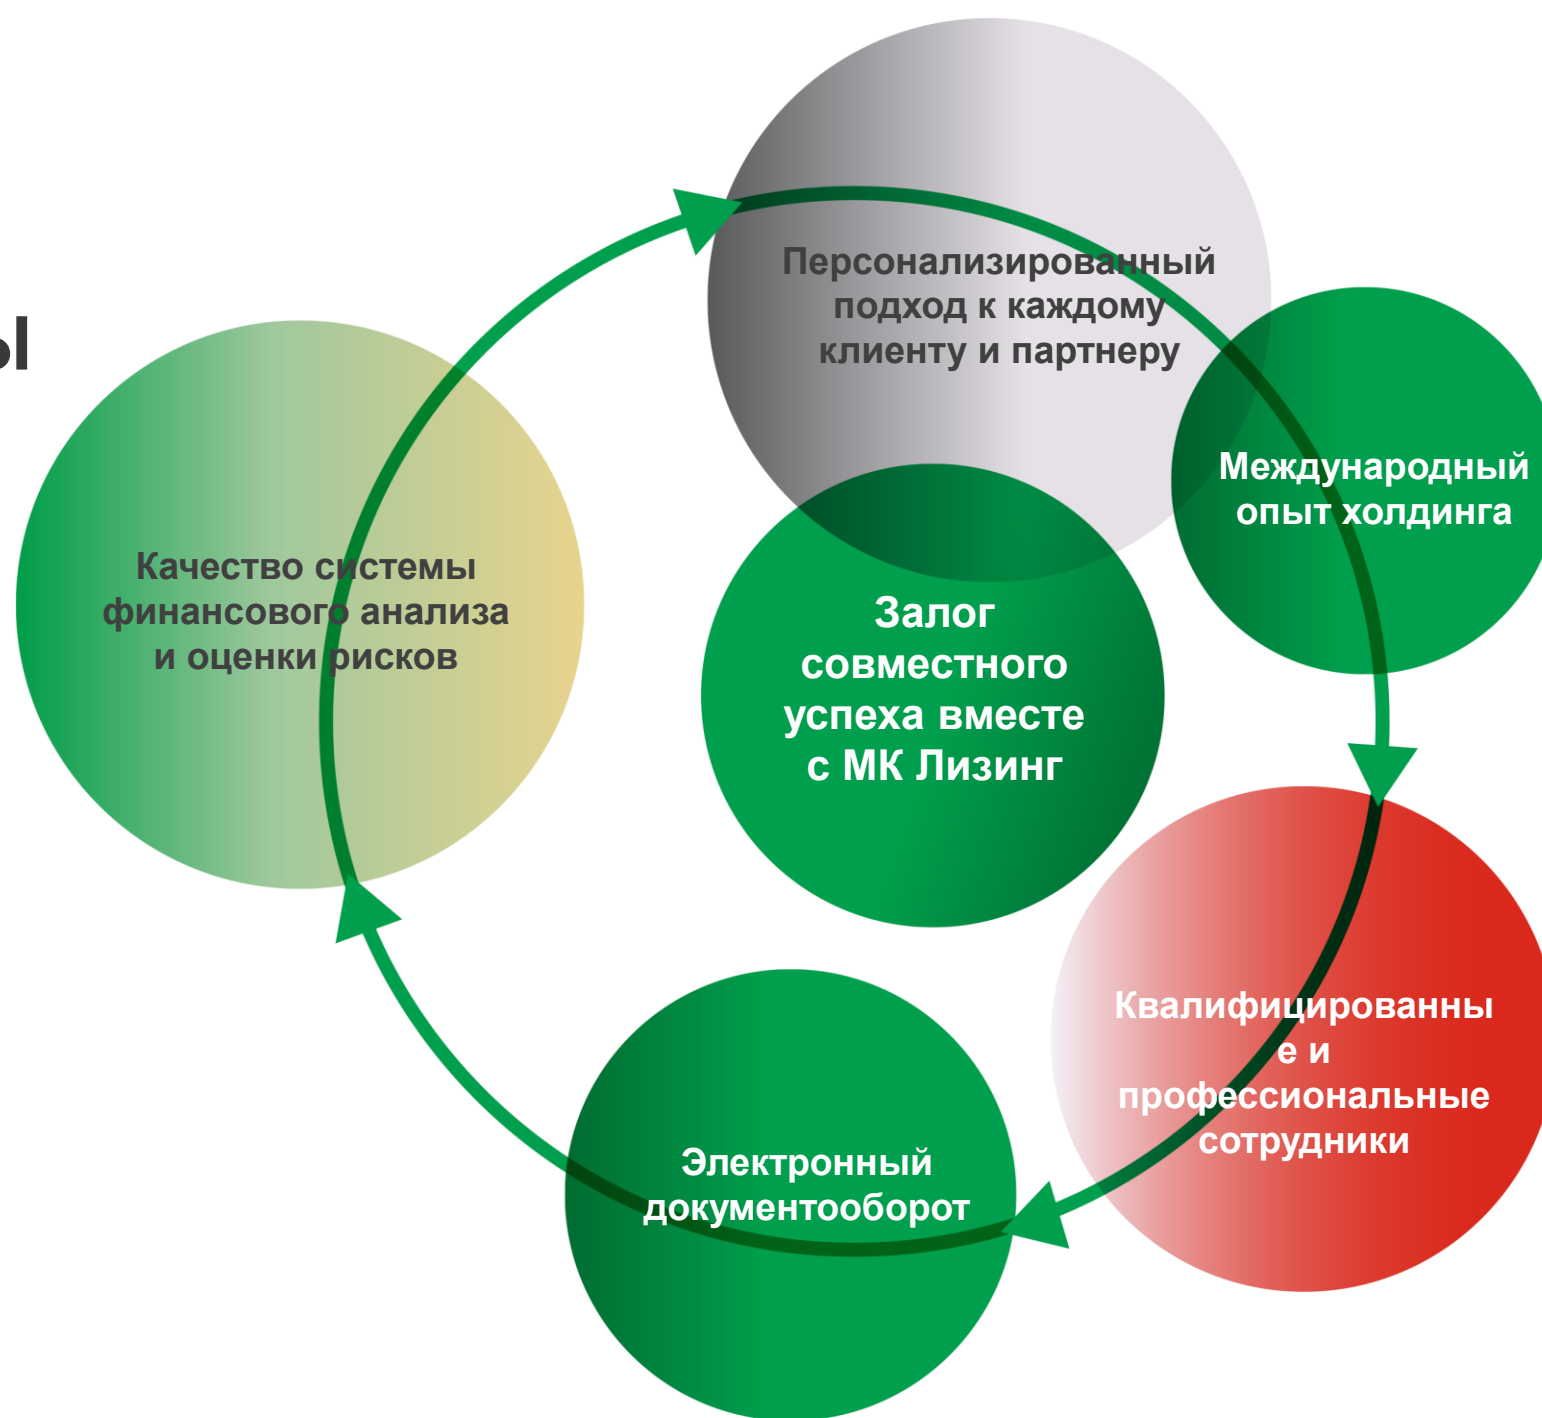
ы

Персонализированный подход к каждому клиенту и партнеру

Международный опыт холдинга

Качество системы финансового анализа и оценки рисков

Залог совместного успеха вместе с МК Лизинг

Квалифицированны е и профессиональные сотрудники

Электронный документооборот